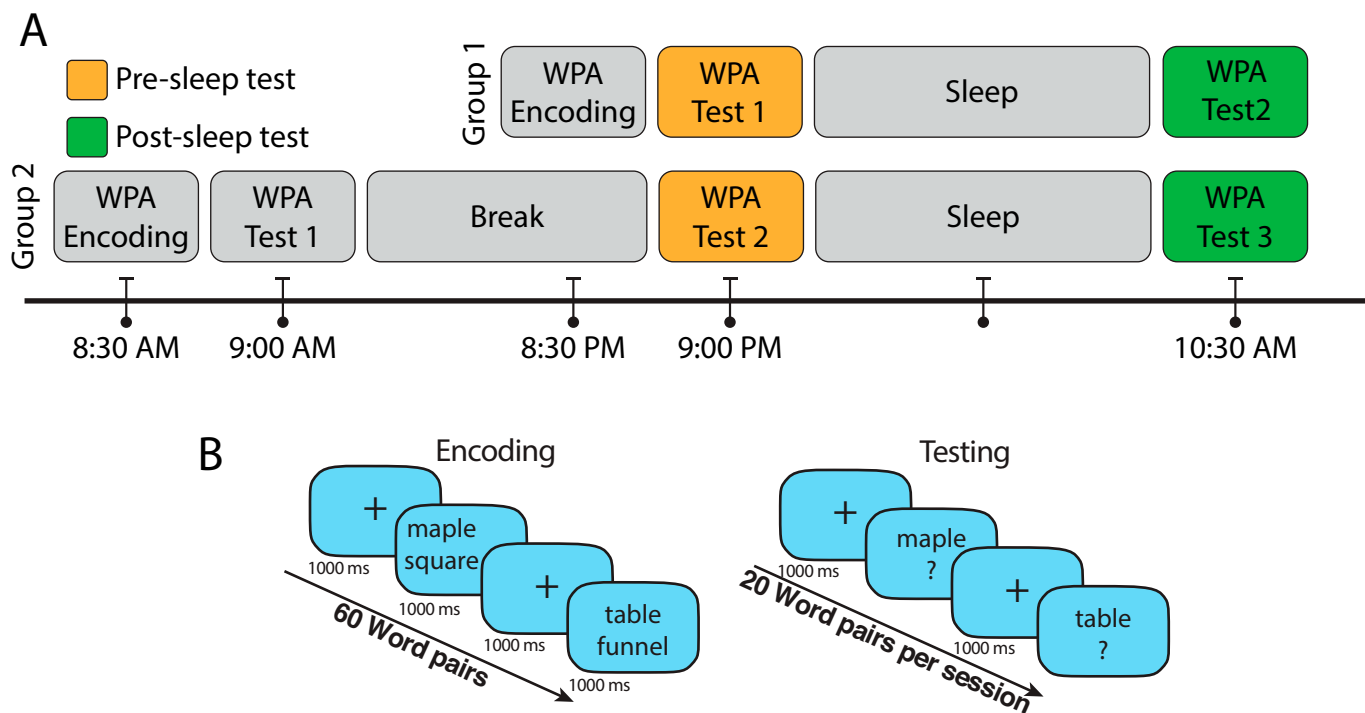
A

Pre-sleep test

Post-sleep test

Group 1

WPA Encoding

WPA Test 1

Sleep

WPA Test2

Group 2

WPA Encoding

WPA Test 1

Break

WPA Test 2

Sleep

WPA Test 3

8:30 AM

9:00 AM

8:30 PM

9:00 PM

10:30 AM

B

Encoding

+

1000 ms

maple square

1000 ms

+

1000 ms

table funnel

1000 ms

60 Word pairs

Testing

+

1000 ms

maple ?

+

1000 ms

table ?

20 Word pairs per session